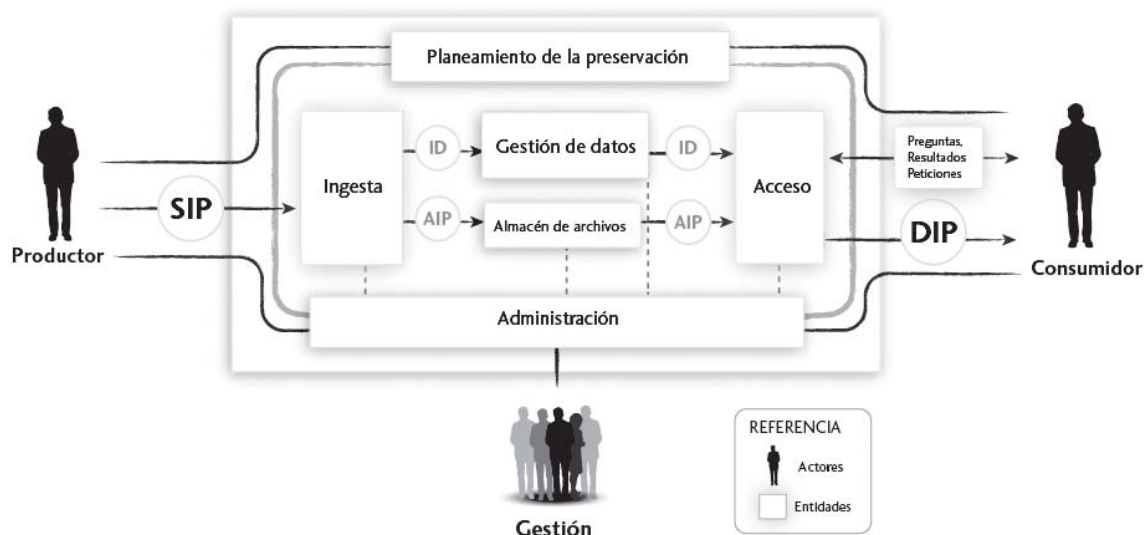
Planeamiento de la preservación

Productor

SIP

Ingesta

ID

Gestión de datos

ID

AIP

Almacén de archivos

AIP

Acceso

Preguntas, Resultados Peticiones

DIP

Consumidor

Administración

Gestión

REFERENCIA

Actores

Entidades